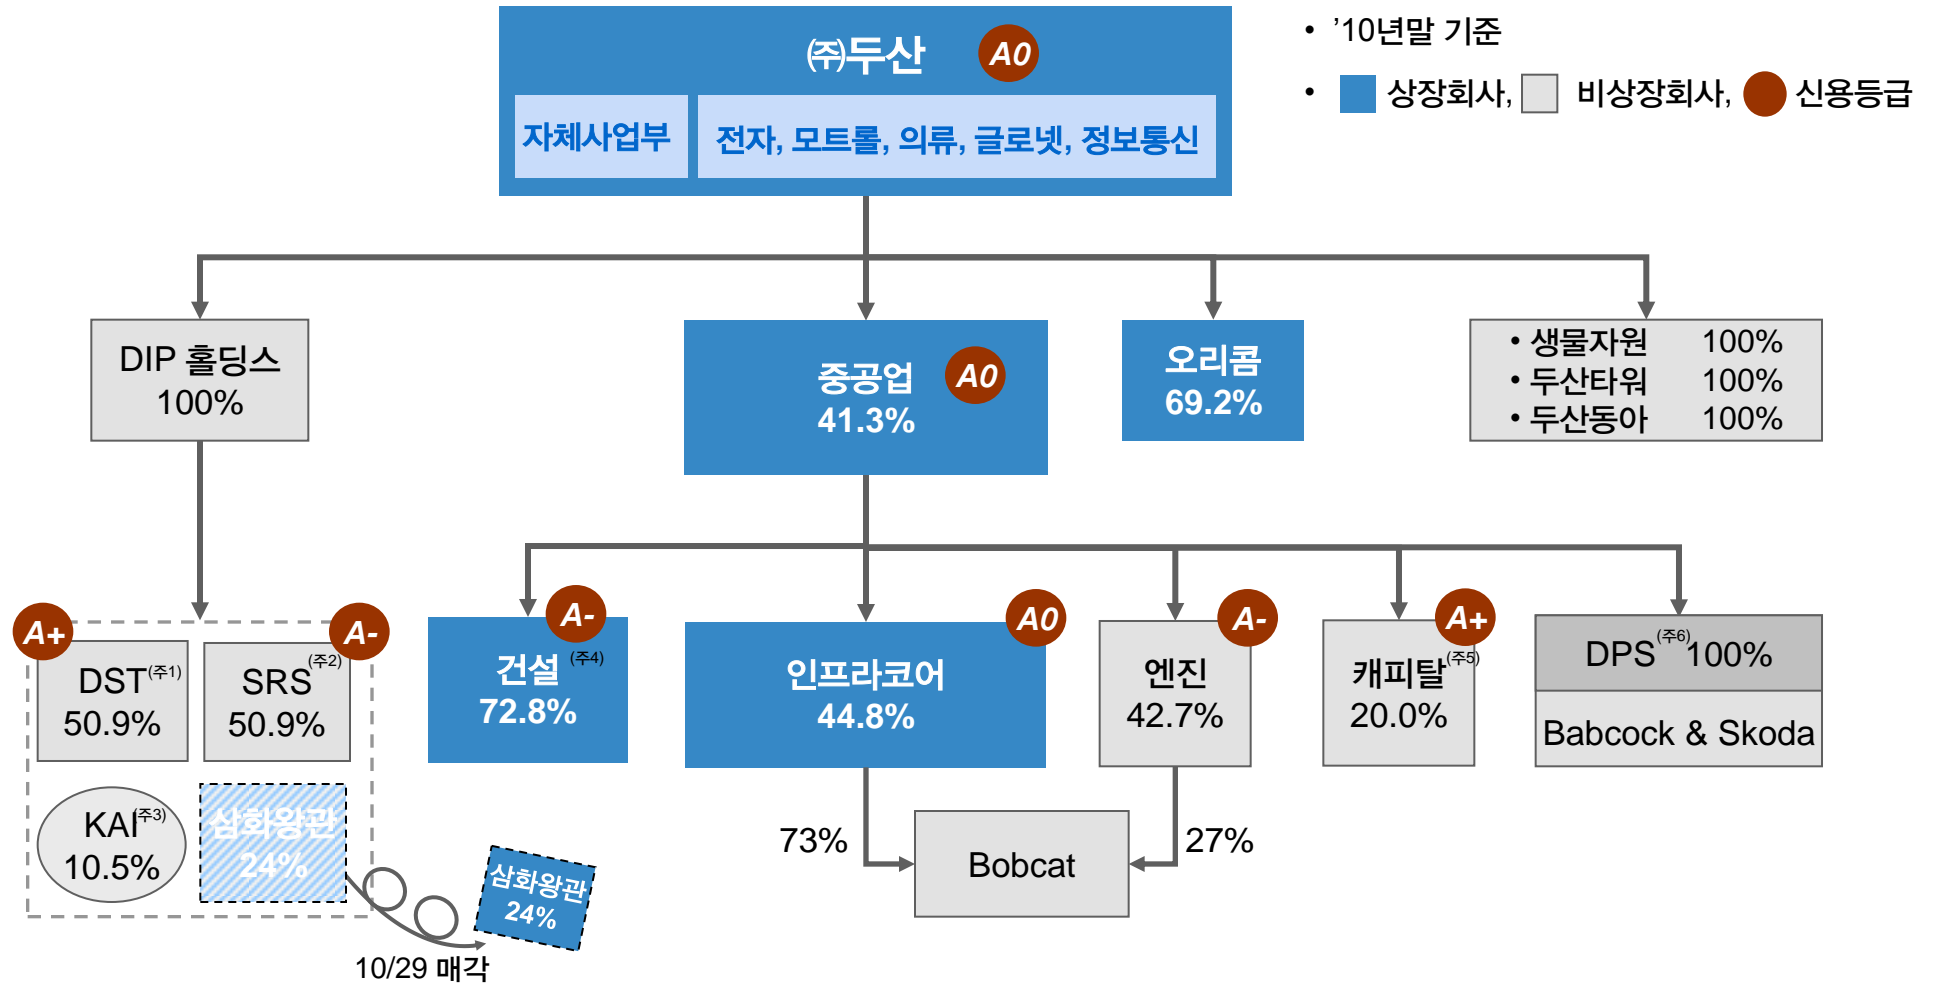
㈜두산 A0

자체사업부 전자, 모트롤, 의류, 글로넷, 정보통신

• '10년말 기준

• 상장회사, 비상장회사, 신용등급

DIP 홀딩스 100%

중공업 41.3% A0

오리콤 69.2%

• 생물자원 100%
• 두산타워 100%
• 두산동아 100%

A+ DST(주1) 50.9%

A- SRS(주2) 50.9%

KAI(주3) 10.5%

삼화왕관 24%

삼화왕관 24%

10/29 매각

A- 건설(주4) 72.8%

A0 인프라코어 44.8%

A- 엔진 42.7%

A+ 캐피탈(주5) 20.0%

DPS(주6) 100%

Babcock & Skoda

73%

Bobcat

27%